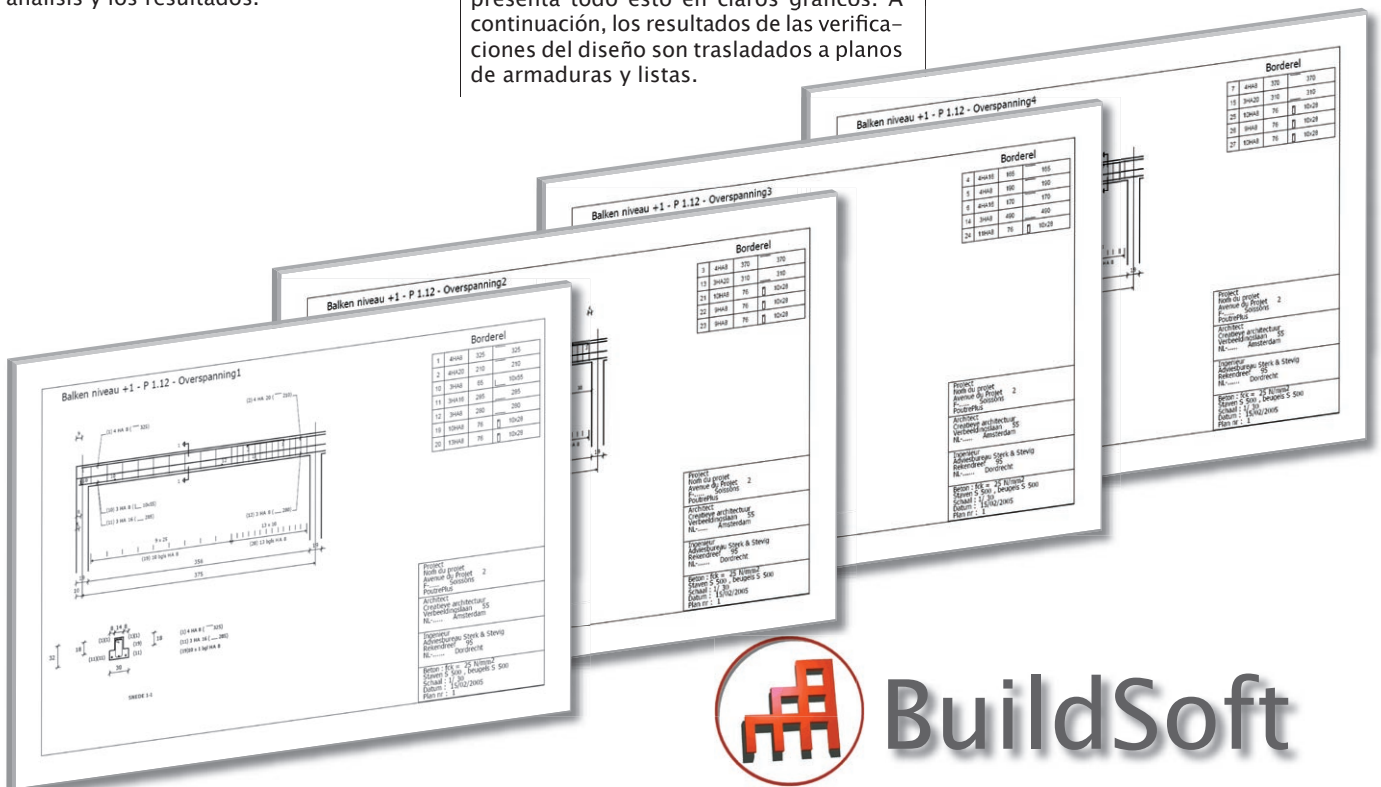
análisis y los resultados.

presenta todo esto en claros gráficos. A continuación, los resultados de las verificaciones del diseño son trasladados a planos de armaduras y listas.

Balken niveau +1 - P 1.12 - Overspanning4

Borderel

| 7 | 4HA8 | 370 | 370 |
|---|---|---|---|
| 15 | 3HA20 | 310 | 310 |
| 25 | 10HA8 | 76 | 10x28 |
| 26 | 9HA8 | 76 | 10x28 |
| 27 | 10HA8 | 76 | 10x28 |

Balken niveau +1 - P 1.12 - Overspanning3

Borderel

| 4 | 4HA8 | 165 | 165 |
|---|---|---|---|
| 5 | 4HA8 | 160 | 160 |
| 6 | 4HA8 | 170 | 170 |
| 14 | 3HA8 | 490 | 490 |
| 24 | 19HA8 | 76 | 10x28 |

Balken niveau +1 - P 1.12 - Overspanning2

Borderel

| 3 | 4HA8 | 370 | 370 |
|---|---|---|---|
| 13 | 3HA20 | 310 | 310 |
| 21 | 10HA8 | 76 | 10x28 |
| 22 | 9HA8 | 76 | 10x28 |
| 23 | 9HA8 | 76 | 10x28 |

Balken niveau +1 - P 1.12 - Overspanning1

Borderel

| 1 | 4HA8 | 325 | 325 |
|---|---|---|---|
| 2 | 4HA20 | 210 | 210 |
| 10 | 3HA8 | 85 | 10x85 |
| 11 | 3HA16 | 285 | 285 |
| 12 | 3HA8 | 280 | 280 |
| 19 | 10HA8 | 76 | 10x28 |
| 20 | 13HA8 | 76 | 10x28 |

Project
Nom du projet
Avenue du Projet 2
F-..... Soissons
PoutrePlus
Architect
Creabeye architectuur
Verbeeldingslaan 55
NL-..... Amsterdam
Ingenieur
Adviesbureau Sterk & Stevig
Rekendreef 95
NL-..... Dordrecht
Beton : fck = 25 N/mm2
Staven S 500 , beugels S 500
Schaal : 1/ 30
Datum : 15/02/2005
Plan nr : 1

SNEDE 1-1

BuildSoft